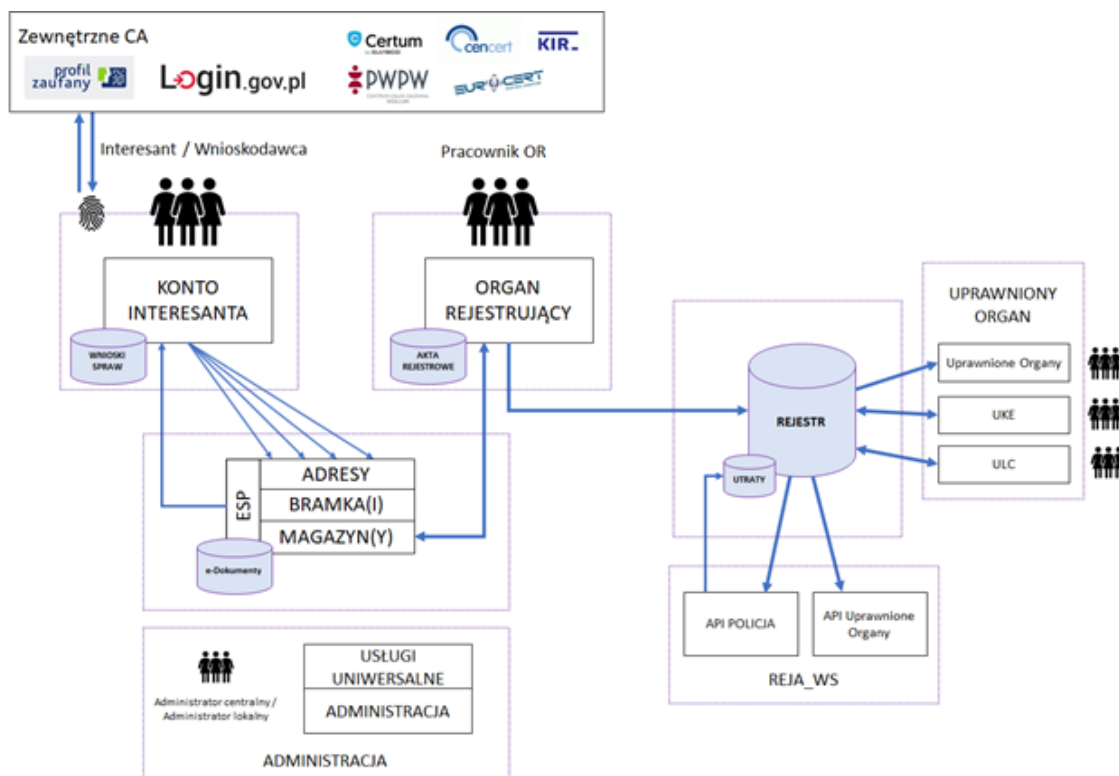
Zewnętrzne CA

profil zaufany

Login.gov.pl

Certum

cencert

KIR

PWPW

EUROCERT

Interesant / Wnioskodawca

Pracownik OR

KONTO INTERESANTA

WNIOSKI SPRAW

ORGAN REJESTRUJĄCY

AKTA REJESTROWE

UPRAWNIONY ORGAN

Uprawnione Organy

UKE

ULC

REJESTR

UTRATY

ESP

ADRESY

BRAMKA(I)

MAGAZYN(Y)

e-Dokumenty

API POLICJA

API Uprawnione Organy

REJA_WS

USŁUGI UNIWERSALNE

ADMINISTRACJA

Administrator centralny / Administrator lokalny

ADMINISTRACJA